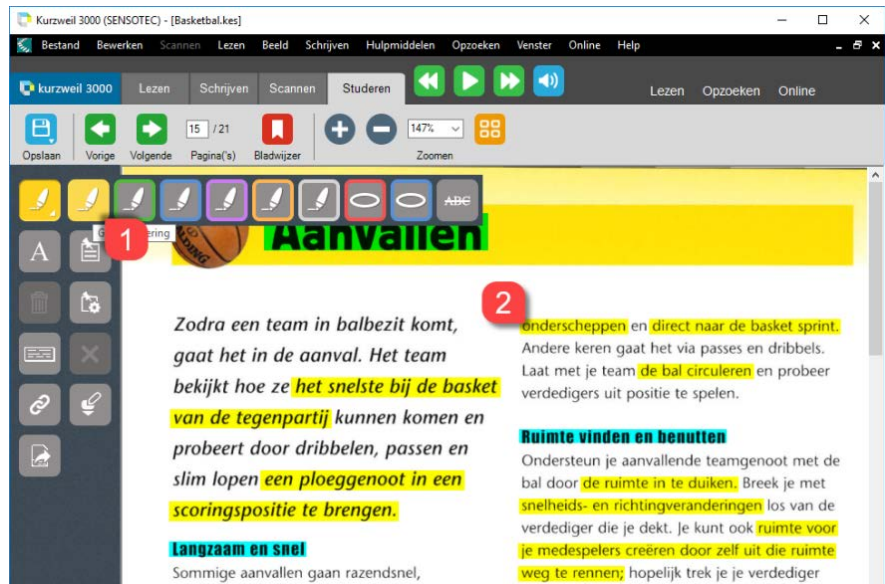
Kurzweil 3000 (SENSOTEC) - [Basketbal.kes]

Bestand Bewerken Scannen Lezen Beeld Schrijven Hulpmiddelen Opzoeken Venster Online Help

kurzweil 3000 Lezen Schrijven Scannen Studeren

Lezen Opzoeken Online

Opslaan Vorige Volgende 15 / 21 Pagina('s) Bladwijzer 147% Zoomen

G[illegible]ering 1

ABC

Aanvallen

2

Zodra een team in balbezit komt, gaat het in de aanval. Het team bekijkt hoe ze het snelste bij de basket van de tegenpartij kunnen komen en probeert door dribbelen, passen en slim lopen een ploeggenoot in een scoringspositie te brengen.

Langzaam en snel

Sommige aanvallen gaan razendsnel,

onderscheppen en direct naar de basket sprint. Andere keren gaat het via passes en dribbels. Laat met je team de bal circuleren en probeer verdedigers uit positie te spelen.

Ruimte vinden en benutten

Ondersteun je aanvallende teamgenoot met de bal door de ruimte in te duiken. Breek je met snelheids- en richtingveranderingen los van de verdediger die je dekt. Je kunt ook ruimte voor je medespelers creëren door zelf uit die ruimte weg te rennen; hopelijk trek je je verdediger